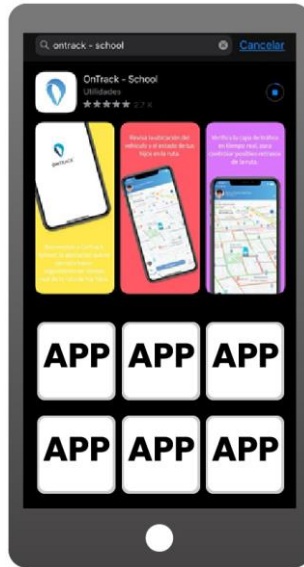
ontrack - school
Cancelar
OnTrack - School
Utilidades
★★★★★ 2.7 K
OnTrack
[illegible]
Revisa la ubicación del vehículo y el estado de tus hijos en la ruta.
Verifica la capa de tráfico en tiempo real, para controlar posibles retrasos de la ruta.
APP
APP
APP
APP
APP
APP